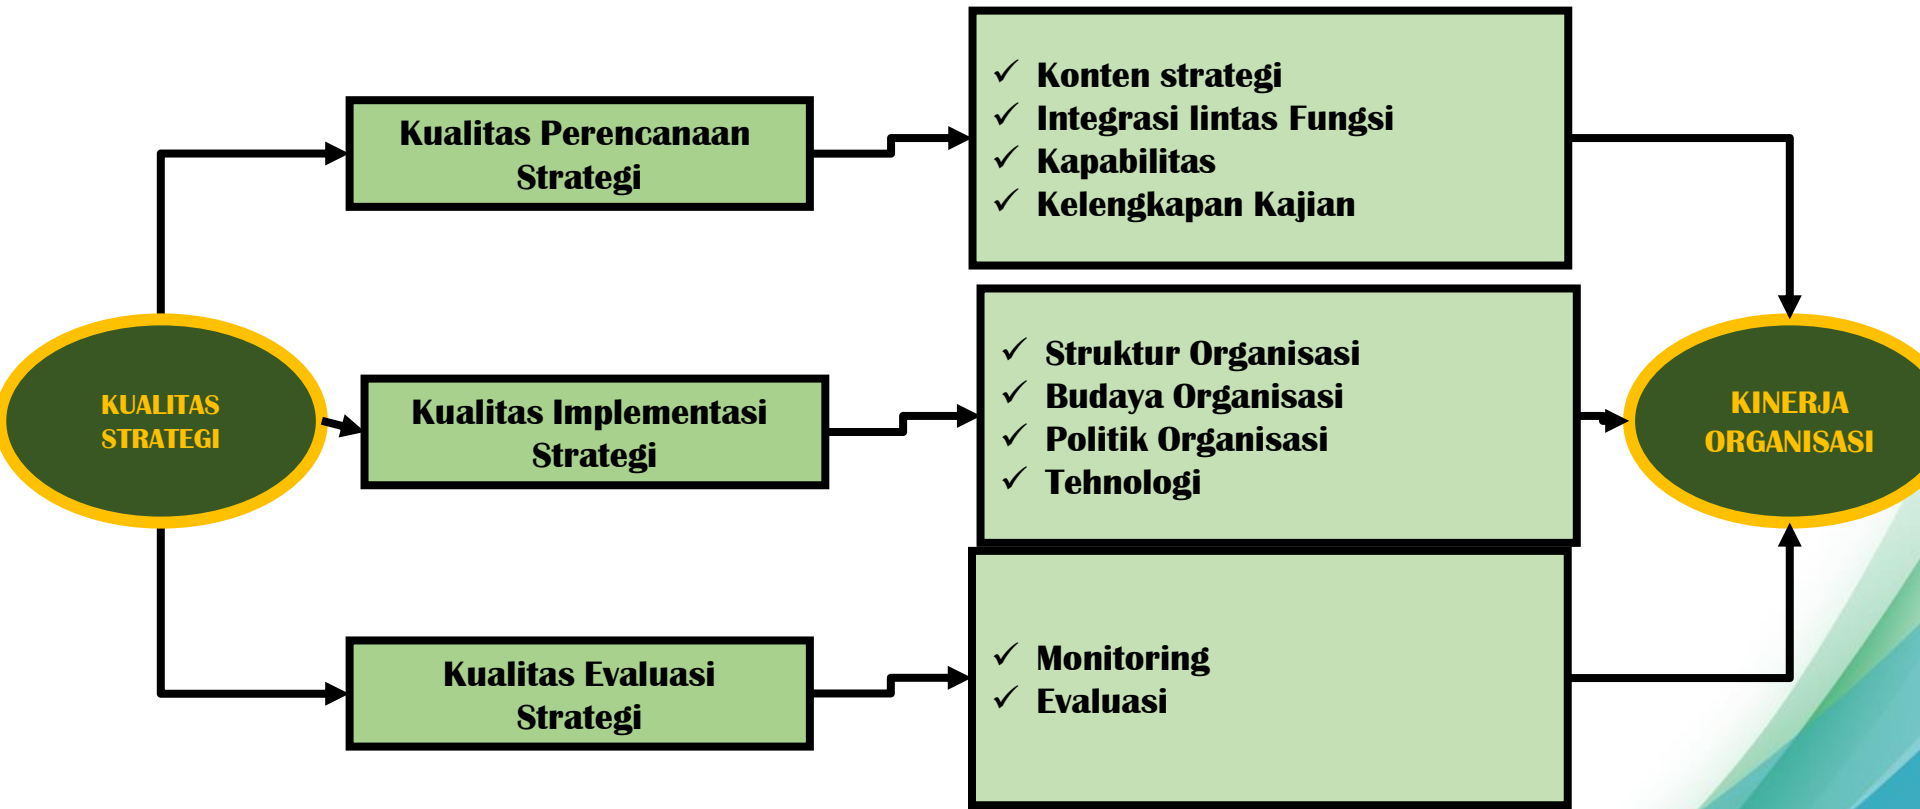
KUALITAS STRATEGI

Kualitas Perencanaan Strategi

✓ Konten strategi
✓ Integrasi lintas Fungsi
✓ Kapabilitas
✓ Kelengkapan Kajian

Kualitas Implementasi Strategi

✓ Struktur Organisasi
✓ Budaya Organisasi
✓ Politik Organisasi
✓ Tehnologi

Kualitas Evaluasi Strategi

✓ Monitoring
✓ Evaluasi

KINERJA ORGANISASI